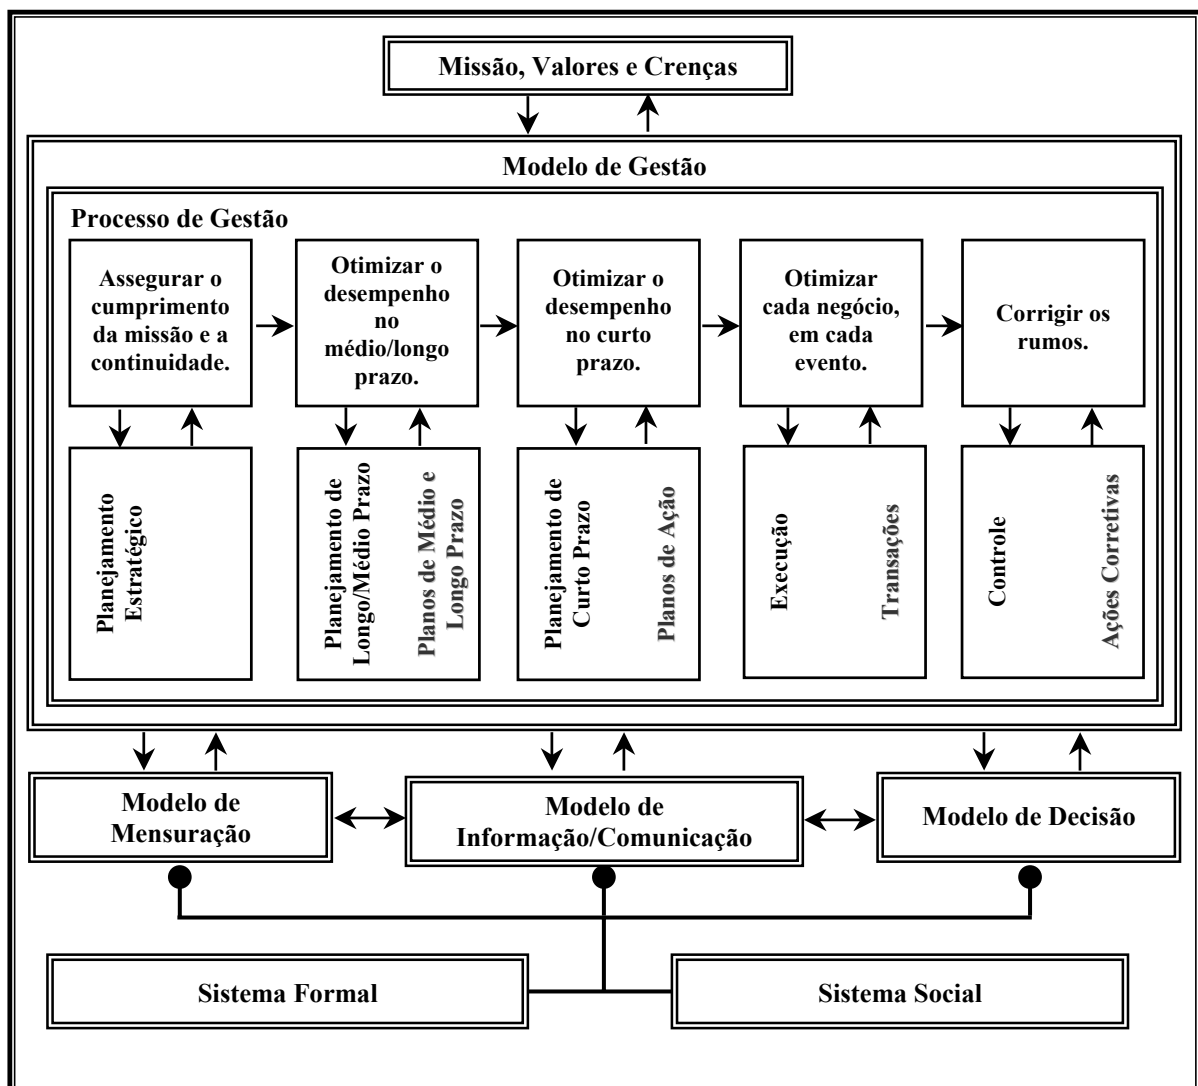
Missão, Valores e Crenças

Modelo de Gestão

Processo de Gestão

Assegurar o cumprimento da missão e a continuidade.

Otimizar o desempenho no médio/longo prazo.

Otimizar o desempenho no curto prazo.

Otimizar cada negócio, em cada evento.

Corrigir os rumos.

Planejamento Estratégico

Planejamento de Longo/Médio Prazo

Planos de Médio e Longo Prazo

Planejamento de Curto Prazo

Planos de Ação

Execução

Transações

Controle

Ações Corretivas

Modelo de Mensuração

Modelo de Informação/Comunicação

Modelo de Decisão

Sistema Formal

Sistema Social